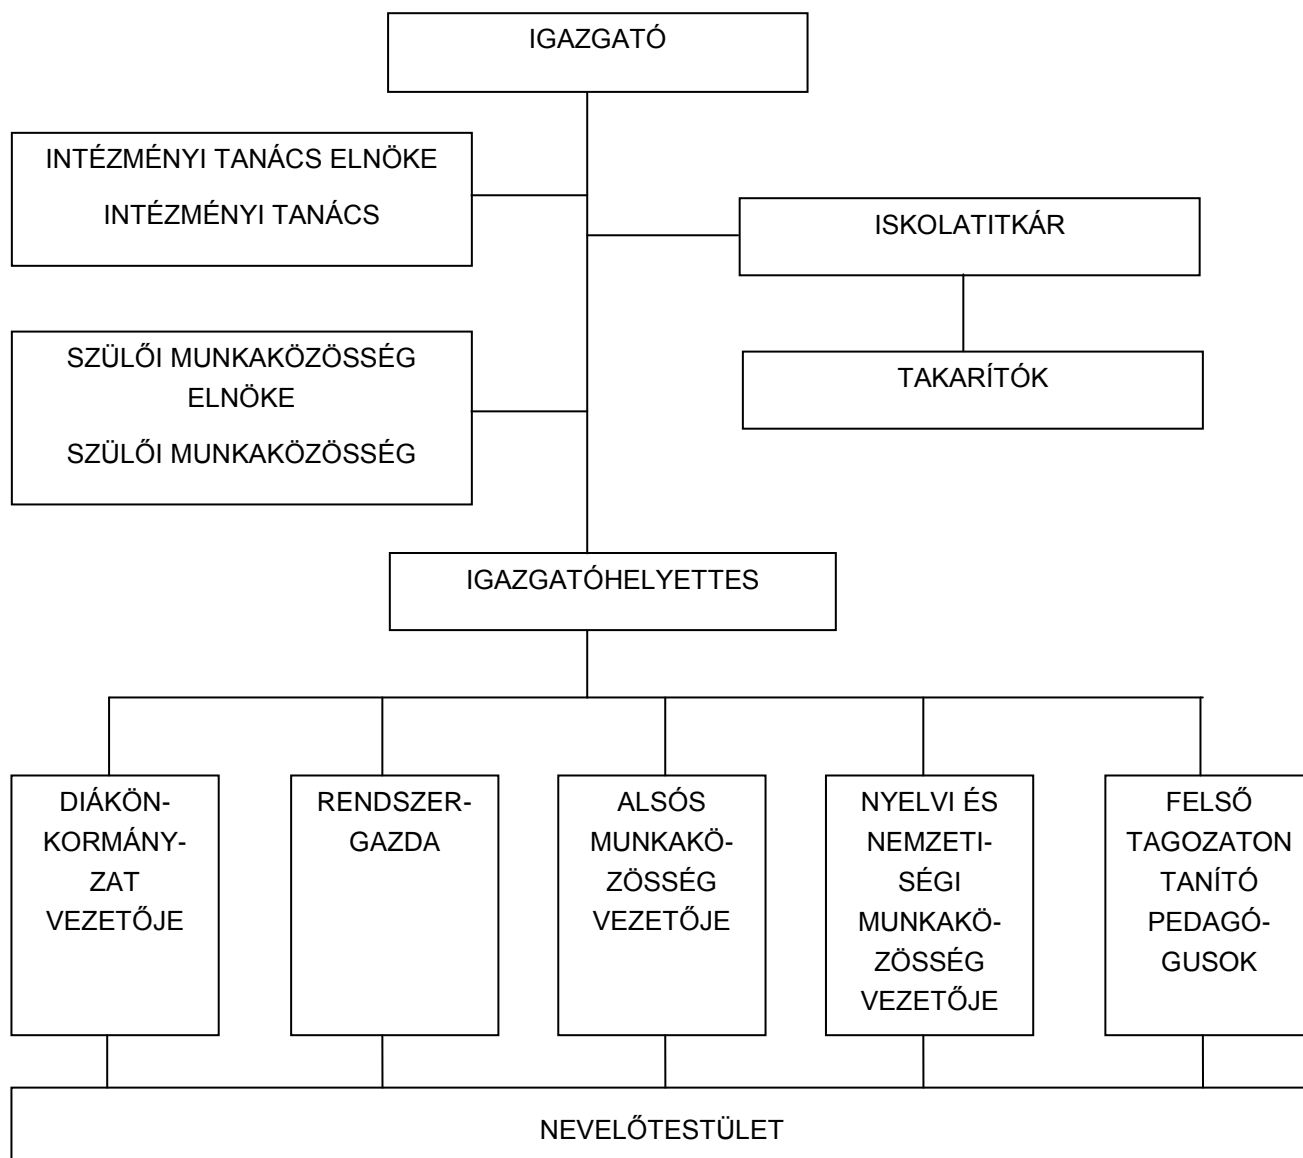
IGAZGATÓ

INTÉZMÉNYI TANÁCS ELNÖKE

INTÉZMÉNYI TANÁCS

ISKOLATITKÁR

TAKARÍTÓK

SZÜLŐI MUNKAKÖZÖSSÉG ELNÖKE

SZÜLŐI MUNKAKÖZÖSSÉG

IGAZGATÓHELYETTES

DIÁKÖNKORMÁNYZAT VEZETŐJE

RENDSZERGAZDA

ALSÓS MUNKAKÖZÖSSÉG VEZETŐJE

NYELVI ÉS NEMZETISÉGI MUNKAKÖZÖSSÉG VEZETŐJE

FELSŐ TAGOZATON TANÍTÓ PEDAGÓGUSOK

NEVELŐTESTÜLET